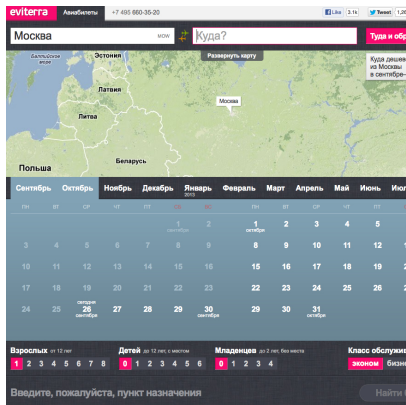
eviterra Авиабилеты +7 495 660-35-20 Like 3.1k Tweet 1,26

Москва MOW Куда? Туда и обр

Развернуть карту

Балтийское море
Эстония
Латвия
Литва
Москва
Польша
Беларусь

Куда дешев из Москвы в сентябре-

Сентябрь Октябрь Ноябрь Декабрь Январь 2013 Февраль Март Апрель Май Июнь Июл

ПН ВТ СР ЧТ ПТ СБ ВС ПН ВТ СР ЧТ ПТ

1 сентября 2 1 октября 2 3 4 5
3 4 5 6 7 8 9 8 9 10 11 12
10 11 12 13 14 15 16 15 16 17 18 19
17 18 19 20 21 22 23 22 23 24 25 26
24 25 26 сегодня 26 сентября 27 28 29 30 сентября 29 30 31 октября

Взрослых от 12 лет
1 2 3 4 5 6
Детей до 12 лет, с местом
0 1 2 3 4 5 6
Младенцев до 2 лет, без места
0 1 2 3 4
Класс обслужи
эконом бизне

Введите, пожалуйста, пункт назначения Найти б